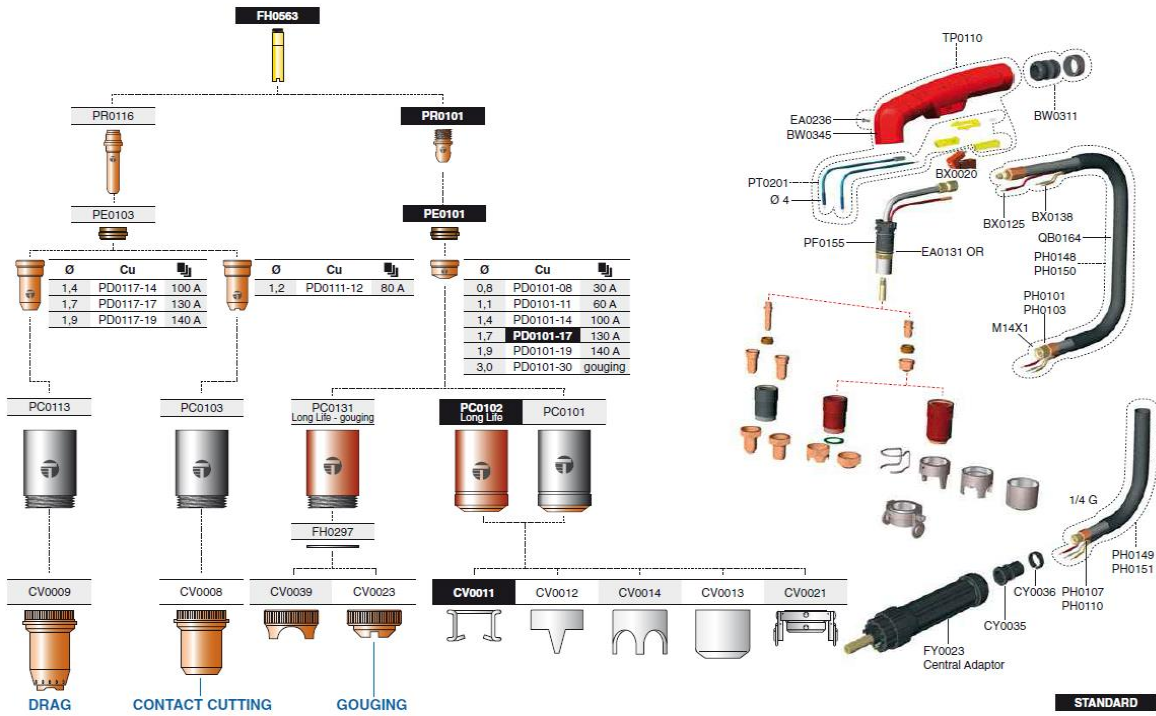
FH0563

PR0116

PR0101

PE0103

PE0101

| Ø | Cu | |
|---|---|---|
| 1,4 | PD0117-14 | 100 A |
| 1,7 | PD0117-17 | 130 A |
| 1,9 | PD0117-19 | 140 A |

| Ø | Cu | |
|---|---|---|
| 1,2 | PD0111-12 | 80 A |

| Ø | Cu | |
|---|---|---|
| 0,8 | PD0101-08 | 30 A |
| 1,1 | PD0101-11 | 60 A |
| 1,4 | PD0101-14 | 100 A |
| 1,7 | PD0101-17 | 130 A |
| 1,9 | PD0101-19 | 140 A |
| 3,0 | PD0101-30 | gouging |

PC0113

PC0103

PC0131
Long Life - gouging

PC0102
Long Life

PC0101

FH0297

CV0009

CV0008

CV0039

CV0023

CV0011

CV0012

CV0014

CV0013

CV0021

DRAG

CONTACT CUTTING

GOUGING

TP0110

EA0236

BW0345

BW0311

BX0020

PT0201

Ø 4

BX0125

BX0138

PF0155

EA0131 OR

QB0164

PH0148
PH0150

PH0101
PH0103

M14X1

1/4 G

PH0149
PH0151

CY0036

PH0107
PH0110

CY0035

FY0023
Central Adaptor

STANDARD